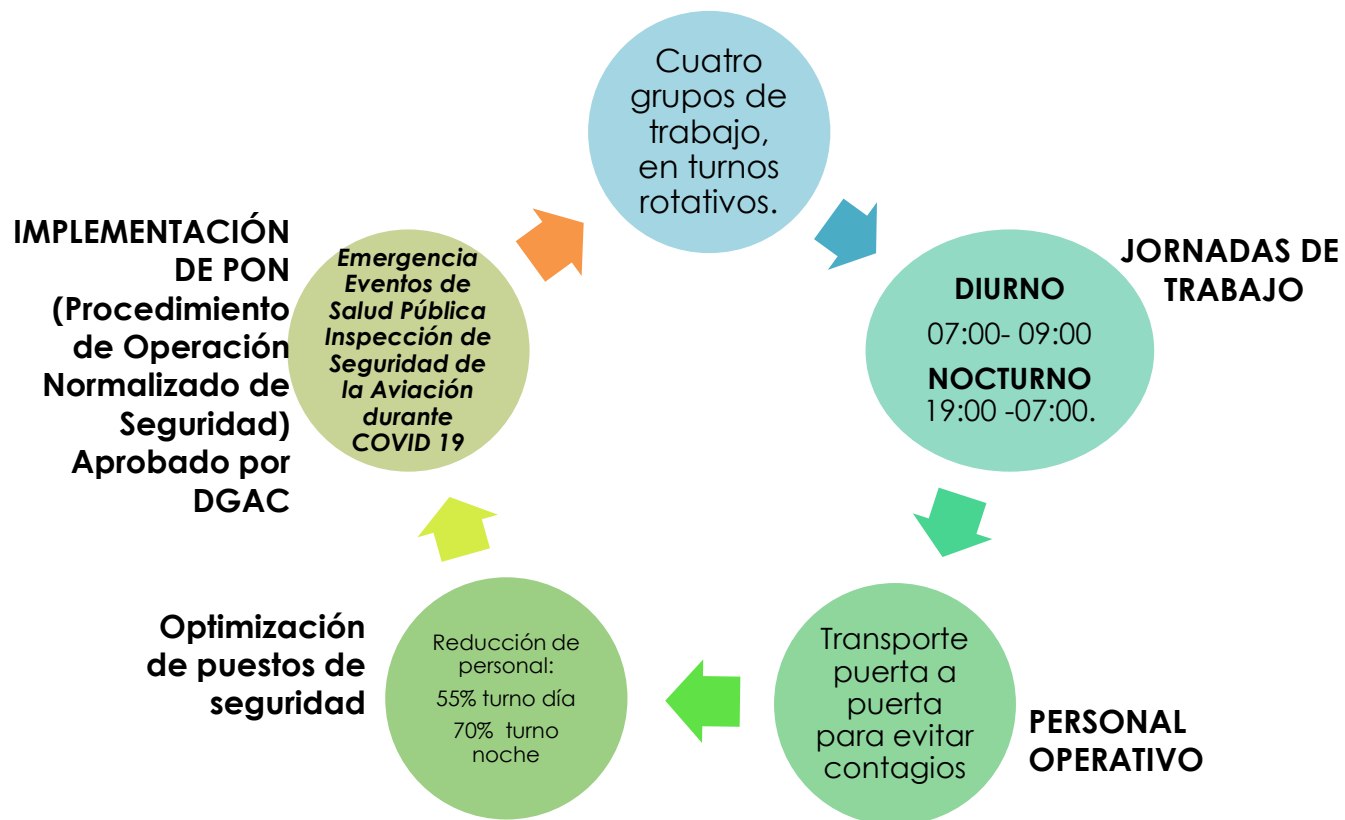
Cuatro grupos de trabajo, en turnos rotativos.

JORNADAS DE TRABAJO

DIURNO
07:00- 09:00
NOCTURNO
19:00 -07:00.

Transporte puerta a puerta para evitar contagios

PERSONAL OPERATIVO

Reducción de personal:
55% turno día
70% turno noche

Optimización de puestos de seguridad

Emergencia Eventos de Salud Pública Inspección de Seguridad de la Aviación durante COVID 19

IMPLEMENTACIÓN DE PON (Procedimiento de Operación Normalizado de Seguridad) Aprobado por DGAC